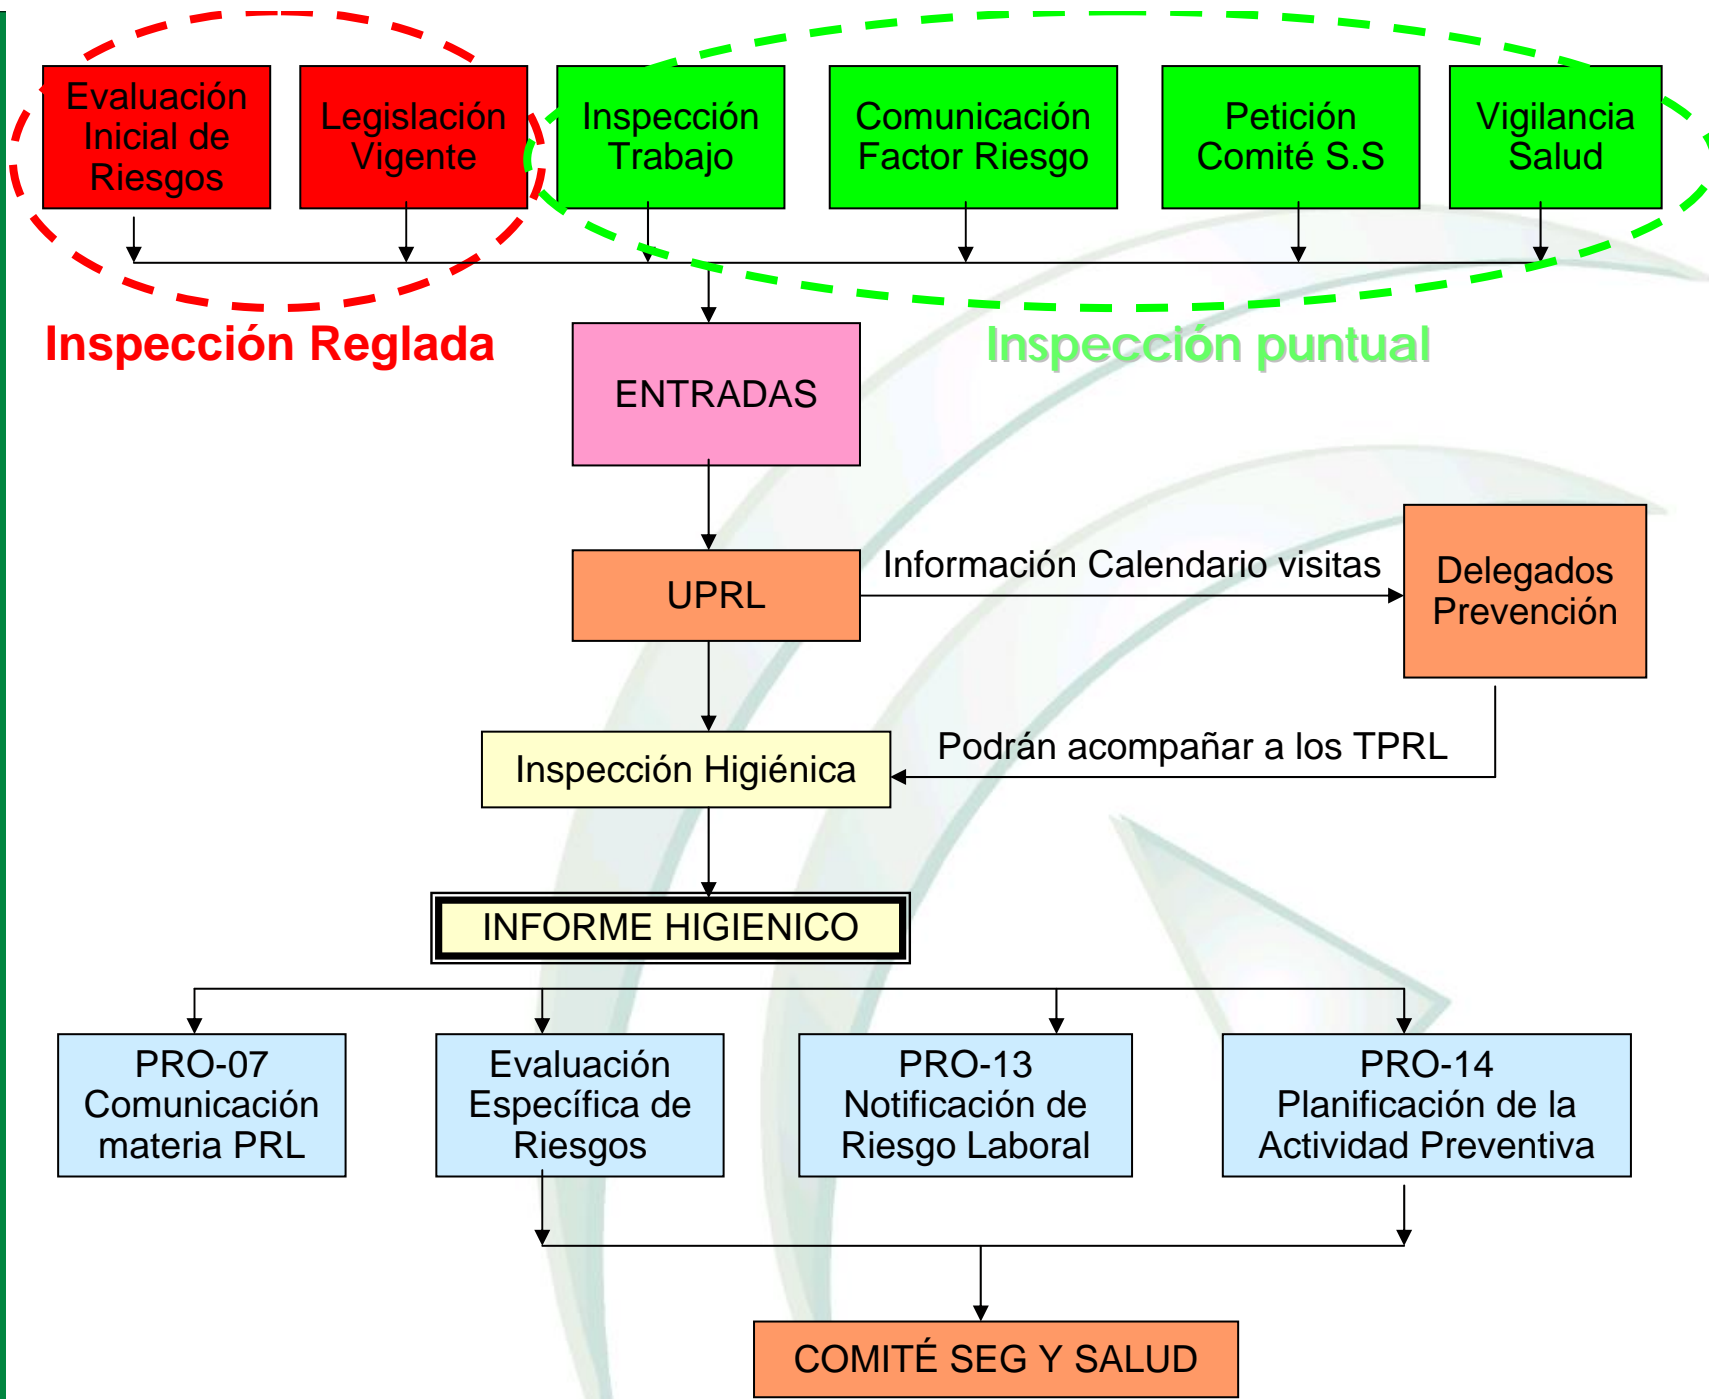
Evaluación Inicial de Riesgos

Legislación Vigente

Inspección Trabajo

Comunicación Factor Riesgo

Petición Comité S.S

Vigilancia Salud

Inspección Reglada

Inspección puntual

ENTRADAS

UPRL

Información Calendario visitas

Delegados Prevención

Podrán acompañar a los TPRL

Inspección Higiénica

INFORME HIGIENICO

PRO-07 Comunicación materia PRL

Evaluación Específica de Riesgos

PRO-13 Notificación de Riesgo Laboral

PRO-14 Planificación de la Actividad Preventiva

COMITÉ SEG Y SALUD